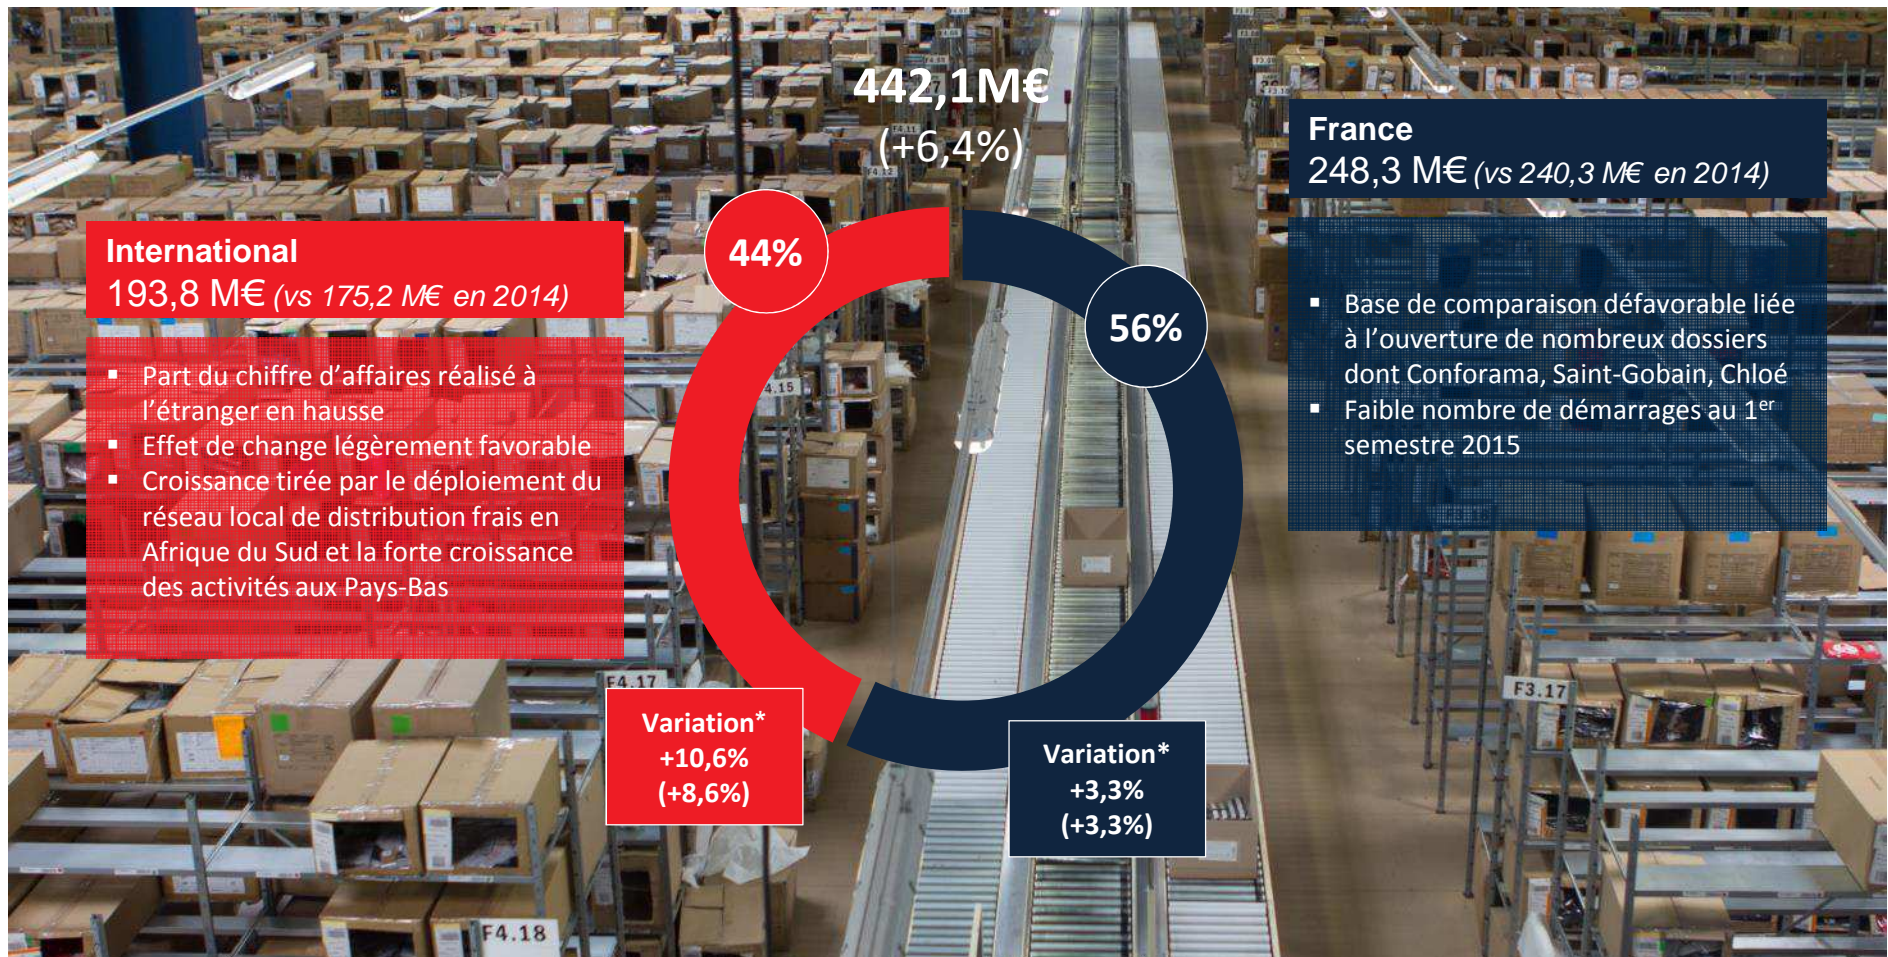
442,1M€
(+6,4%)

International
193,8 M€ (vs 175,2 M€ en 2014)

- Part du chiffre d'affaires réalisé à l'étranger en hausse
- Effet de change légèrement favorable
- Croissance tirée par le déploiement du réseau local de distribution frais en Afrique du Sud et la forte croissance des activités aux Pays-Bas

44%

56%

France
248,3 M€ (vs 240,3 M€ en 2014)

- Base de comparaison défavorable liée à l'ouverture de nombreux dossiers dont Conforama, Saint-Gobain, Chloé
- Faible nombre de démarrages au 1$^{er}$ semestre 2015

Variation*
+10,6%
(+8,6%)

Variation*
+3,3%
(+3,3%)

4.15
F4.17
F4.18
F3.17